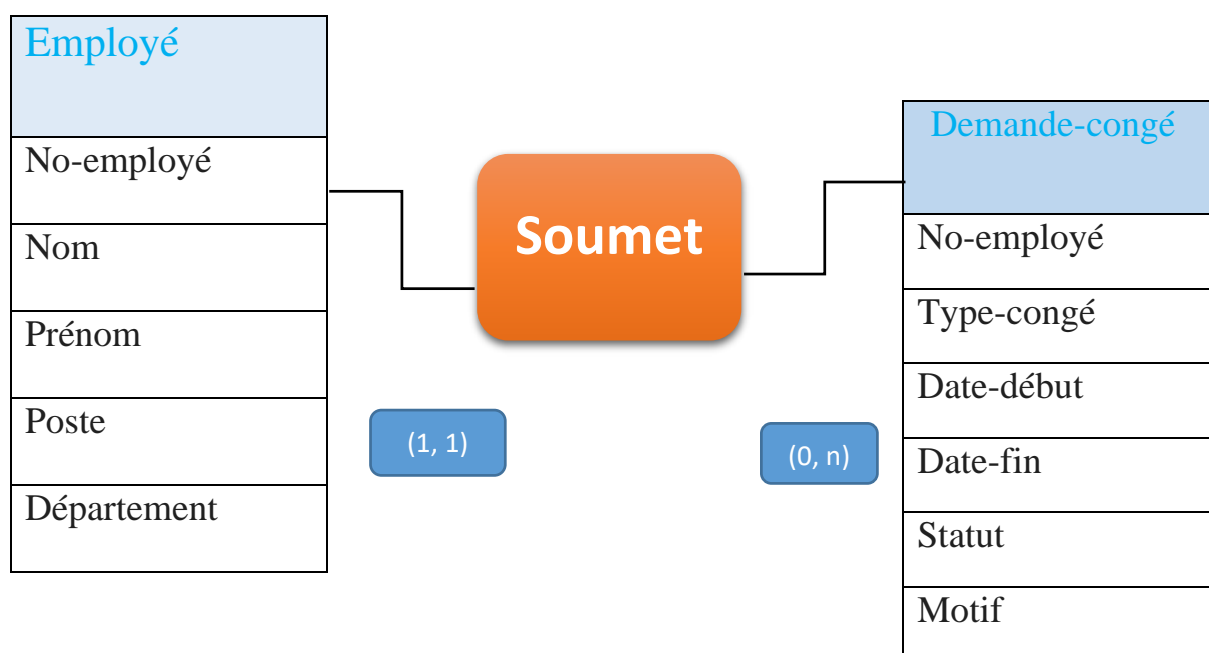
| Employé |
|---|
| No-employé |
| Nom |
| Prénom |
| Poste |
| Département |

Soumet

(1, 1)

(0, n)

| Demande-congé |
|---|
| No-employé |
| Type-congé |
| Date-début |
| Date-fin |
| Statut |
| Motif |